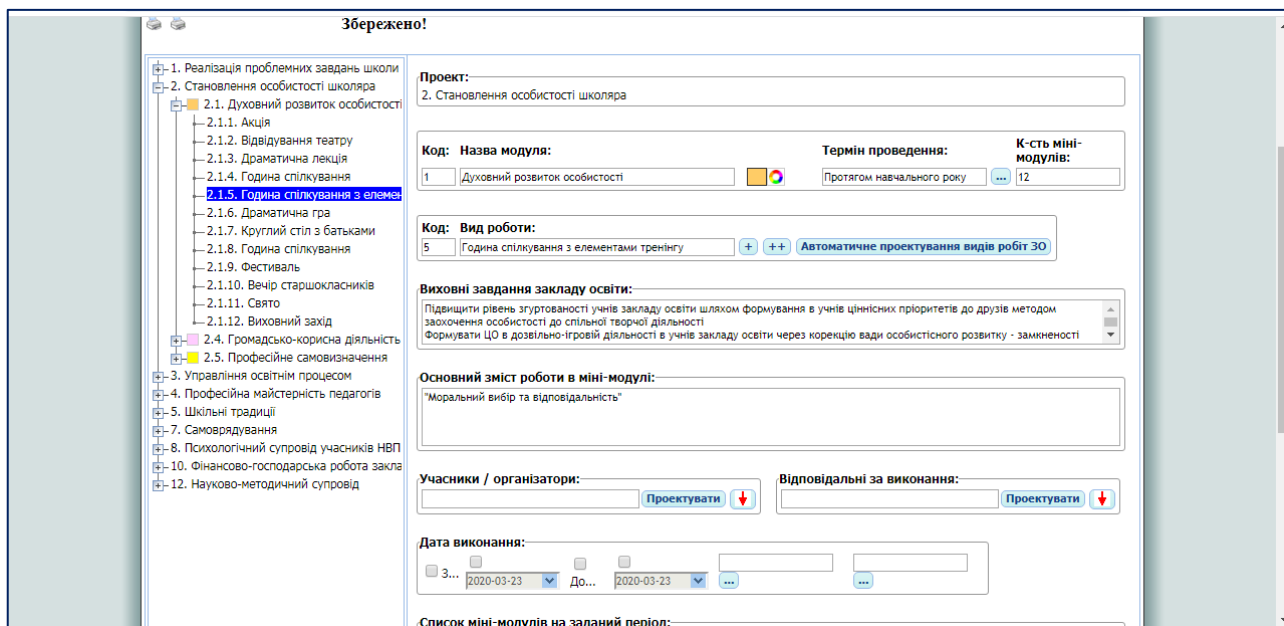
Збережено!

1. Реалізація проблемних завдань школи
2. Становлення особистості школяра
2.1. Духовний розвиток особистості
2.1.1. Акція
2.1.2. Відвідування театру
2.1.3. Драматична лекція
2.1.4. Година спілкування
2.1.5. Година спілкування з елемен
2.1.6. Драматична гра
2.1.7. Круглий стіл з батьками
2.1.8. Година спілкування
2.1.9. Фестиваль
2.1.10. Вечір старшокласників
2.1.11. Свято
2.1.12. Виховний захід
2.4. Громадсько-корисна діяльність
2.5. Професійне самовизначення
3. Управління освітнім процесом
4. Професійна майстерність педагогів
5. Шкільні традиції
7. Самоврядування
8. Психологічний супровід учасників НВП
10. Фінансово-господарська робота закла
12. Науково-методичний супровід

Проект:
2. Становлення особистості школяра

Код: Назва модуля: Термін проведення: К-сть міні-модулів:
1 Духовний розвиток особистості Протягом навчального року ... 12

Код: Вид роботи:
5 Година спілкування з елементами тренінгу + ++ Автоматичне проектування видів робіт ЗО

Виховні завдання закладу освіти:
Підвищити рівень згуртованості учнів закладу освіти шляхом формування в учнів ціннісних пріоритетів до друзів методом заохочення особистості до спільної творчої діяльності
Формувати ЦО в дозвільно-ігровій діяльності в учнів закладу освіти через корекцію вади особистісного розвитку - замкненості

Основний зміст роботи в міні-модулі:
"Моральний вибір та відповідальність"

Учасники / організатори: Проектувати
Відповідальні за виконання: Проектувати

Дата виконання:
З... 2020-03-23 До... 2020-03-23 ... ...

Список міні-модулів на заданий період: